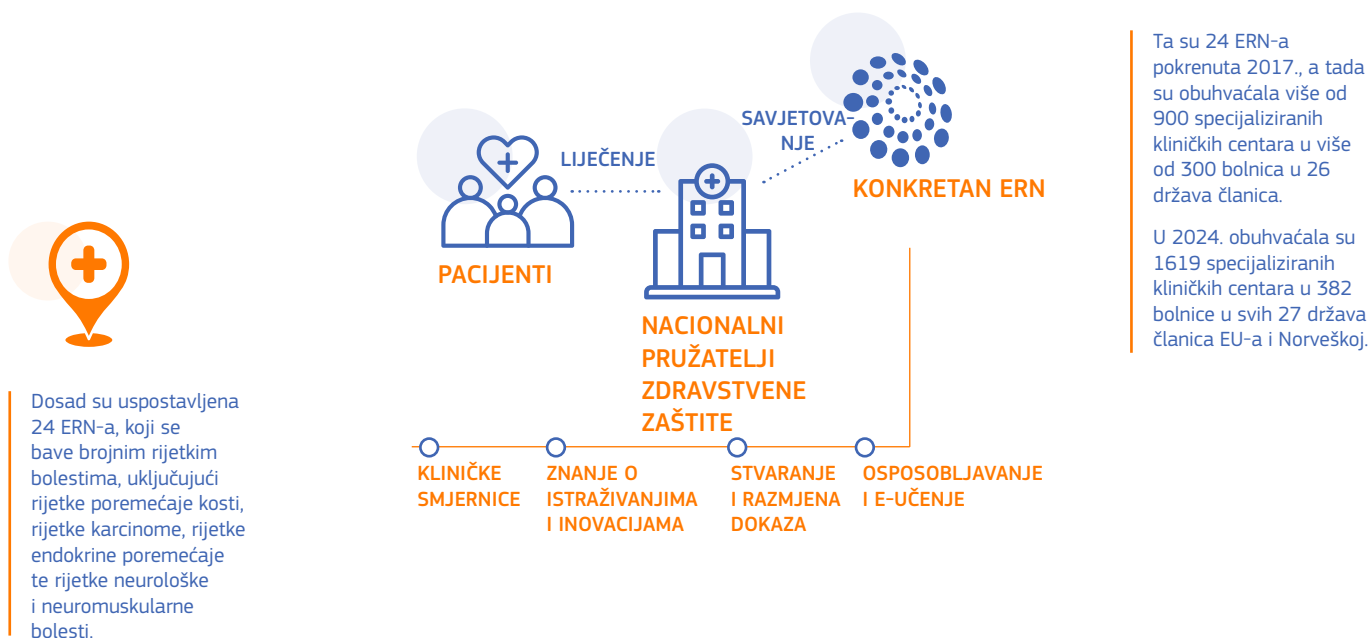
LIJEČENJE

SAVJETOVA-
NJE

KONKRETAN ERN

PACIJENTI

NACIONALNI PRUŽATELJI ZDRAVSTVENE ZAŠTITE

Ta su 24 ERN-a pokrenuta 2017., a tada su obuhvaćala više od 900 specijaliziranih kliničkih centara u više od 300 bolnica u 26 država članica.

U 2024. obuhvaćala su 1619 specijaliziranih kliničkih centara u 382 bolnice u svih 27 država članica EU-a i Norveškoj.

Dosad su uspostavljena 24 ERN-a, koji se bave brojnim rijetkim bolestima, uključujući rijetke poremećaje kosti, rijetke karcinome, rijetke endokrine poremećaje te rijetke neurološke i neuromuskularne bolesti.

KLINIČKE SMJERNICE

ZNANJE O ISTRAŽIVANJIMA I INOVACIJAMA

STVARANJE I RAZMJENA DOKAZA

OSPOSOBLJAVANJE I E-UČENJE